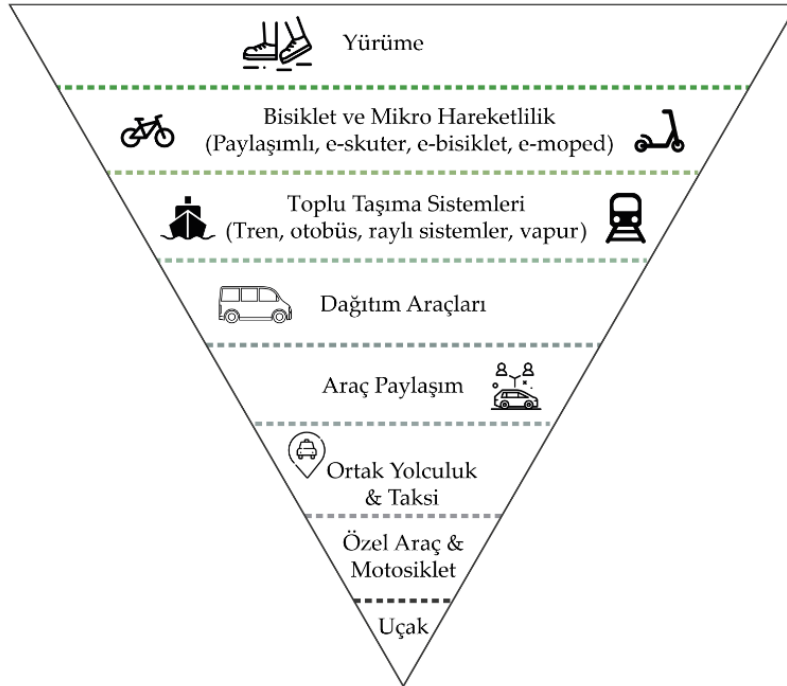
Yürüme

Bisiklet ve Mikro Hareketlilik
(Paylaşımlı, e-skuter, e-bisiklet, e-moped)

Toplu Taşıma Sistemleri
(Tren, otobüs, raylı sistemler, vapur)

Dağıtım Araçları

Araç Paylaşım

Ortak Yolculuk
& Taksi

Özel Araç &
Motosiklet

Uçak